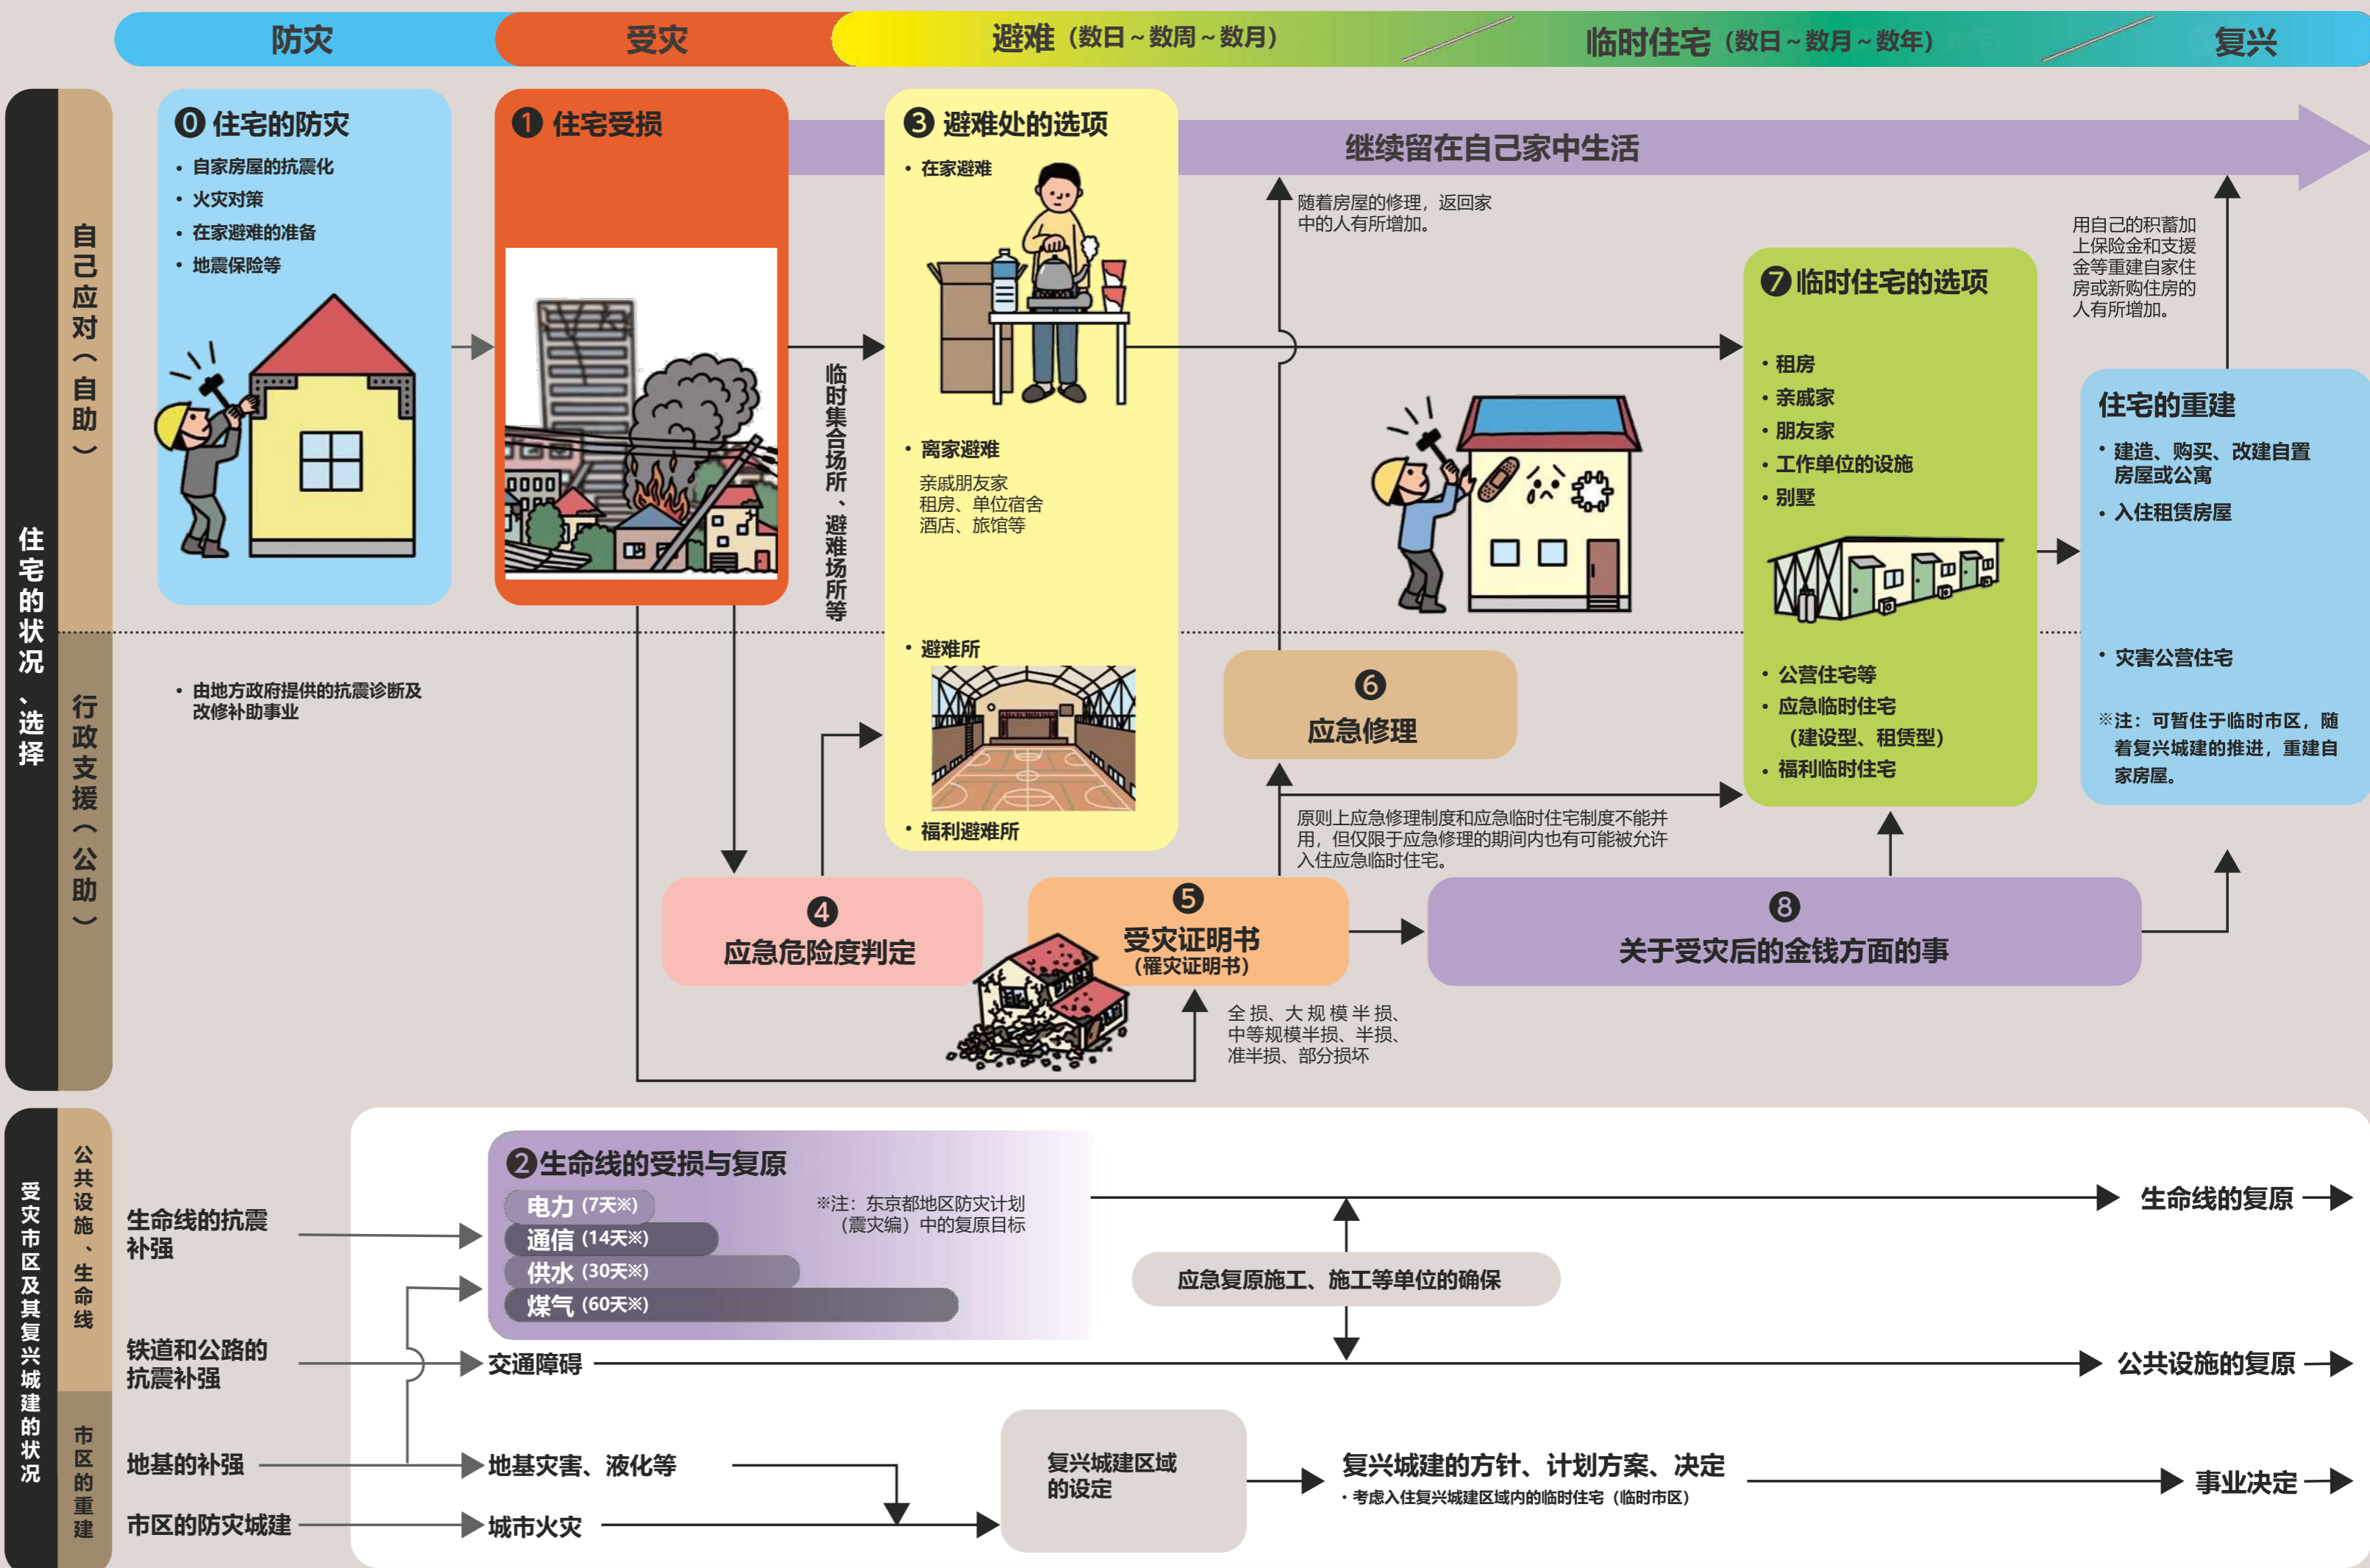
防灾 受灾 避难（数日～数周～数月） 临时住宅（数日～数月～数年） 复兴

住宅的状况、选择

自己应对（自助）

行政支援（公助）

⓪ 住宅的防灾
• 自家房屋的抗震化
• 火灾对策
• 在家避难的准备
• 地震保险等

• 由地方政府提供的抗震诊断及改修补助事业

❶ 住宅受损

临时集合场所、避难场所等

❸ 避难处的选项
• 在家避难

• 离家避难
亲戚朋友家
租房、单位宿舍
酒店、旅馆等

• 避难所

• 福利避难所

继续留在自己家中生活

随着房屋的修理，返回家中的人有所增加。

❼ 临时住宅的选项
• 租房
• 亲戚家
• 朋友家
• 工作单位的设施
• 别墅

• 公营住宅等
• 应急临时住宅
（建设型、租赁型）
• 福利临时住宅

用自己的积蓄加上保险金和支援金等重建自家住房或新购住房的人有所增加。

住宅的重建
• 建造、购买、改建自置房屋或公寓
• 入住租赁房屋

• 灾害公营住宅

※注：可暂住于临时市区，随着复兴城建的推进，重建自家房屋。

❻ 应急修理

原则上应急修理制度和应急临时住宅制度不能并用，但仅限于应急修理的期间内也有可能被允许入住应急临时住宅。

❹ 应急危险度判定

❺ 受灾证明书
（罹灾证明书）

❽ 关于受灾后的金钱方面的事

全损、大规模半损、中等规模半损、半损、准半损、部分损坏

受灾市区及其复兴城建的状况

公共设施、生命线

市区的重建

生命线的抗震补强

铁道和公路的抗震补强

地基的补强

市区的防灾城建

❷生命线的受损与复原
电力（7天※）
通信（14天※）
供水（30天※）
煤气（60天※）

※注：东京都地区防灾计划（震灾编）中的复原目标

应急复原施工、施工等单位的确保

生命线的复原

交通障碍

公共设施的复原

地基灾害、液化等

城市火灾

复兴城建区域的设定

复兴城建的方针、计划方案、决定
• 考虑入住复兴城建区域内的临时住宅（临时市区）

事业决定